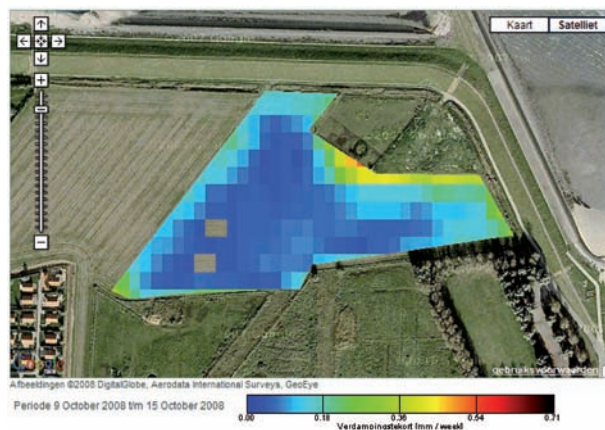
Kaart
Satelliet
+
−
gebruiksvoorwaarden
Afbeeldingen ©2008 DigitalGlobe, Aerodata International Surveys, GeoEye
Periode 9 October 2008 t/m 15 October 2008
0.00
0.18
0.36
0.54
0.71
Verdampingstekort [mm / week]